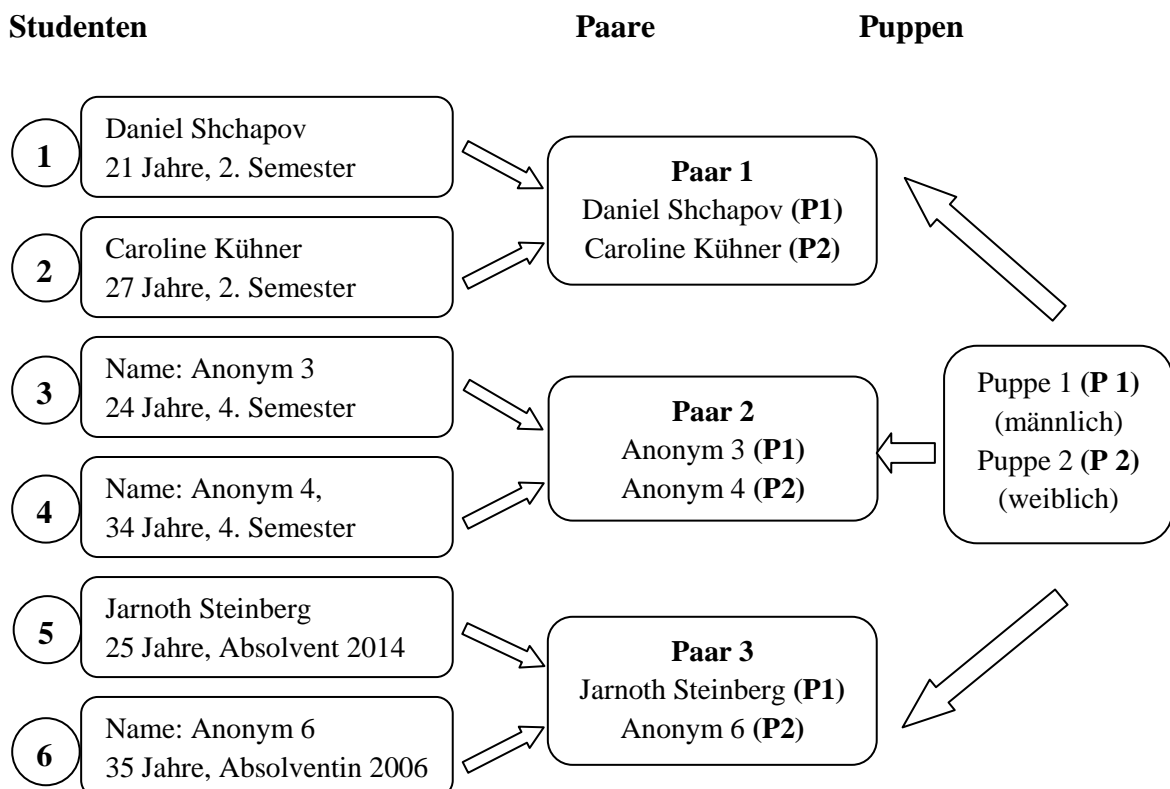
**Studenten** **Paare** **Puppen**

1
Daniel Shchapov
21 Jahre, 2. Semester

2
Caroline Kühner
27 Jahre, 2. Semester

3
Name: Anonym 3
24 Jahre, 4. Semester

4
Name: Anonym 4,
34 Jahre, 4. Semester

5
Jarnoth Steinberg
25 Jahre, Absolvent 2014

6
Name: Anonym 6
35 Jahre, Absolventin 2006

**Paar 1**
Daniel Shchapov **(P1)**
Caroline Kühner **(P2)**

**Paar 2**
Anonym 3 **(P1)**
Anonym 4 **(P2)**

**Paar 3**
Jarnoth Steinberg **(P1)**
Anonym 6 **(P2)**

Puppe 1 **(P 1)**
(männlich)
Puppe 2 **(P 2)**
(weiblich)